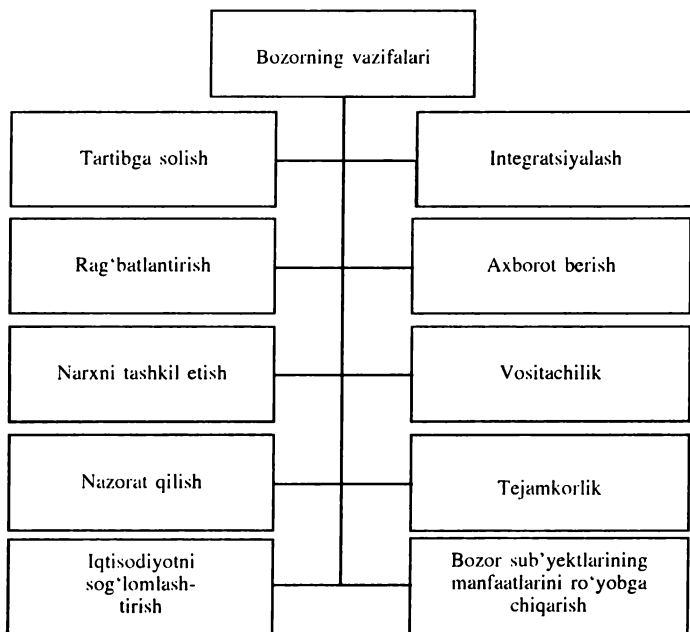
Bozorning vazifalari

Tartibga solish

Integratsiyalash

Rag'batlantirish

Axborot berish

Narxni tashkil etish

Vositachilik

Nazorat qilish

Tejamkorlik

Iqtisodiyotni sog'lomlashtirish

Bozor sub'yektlarining manfaatlarini ro'yobga chiqarish